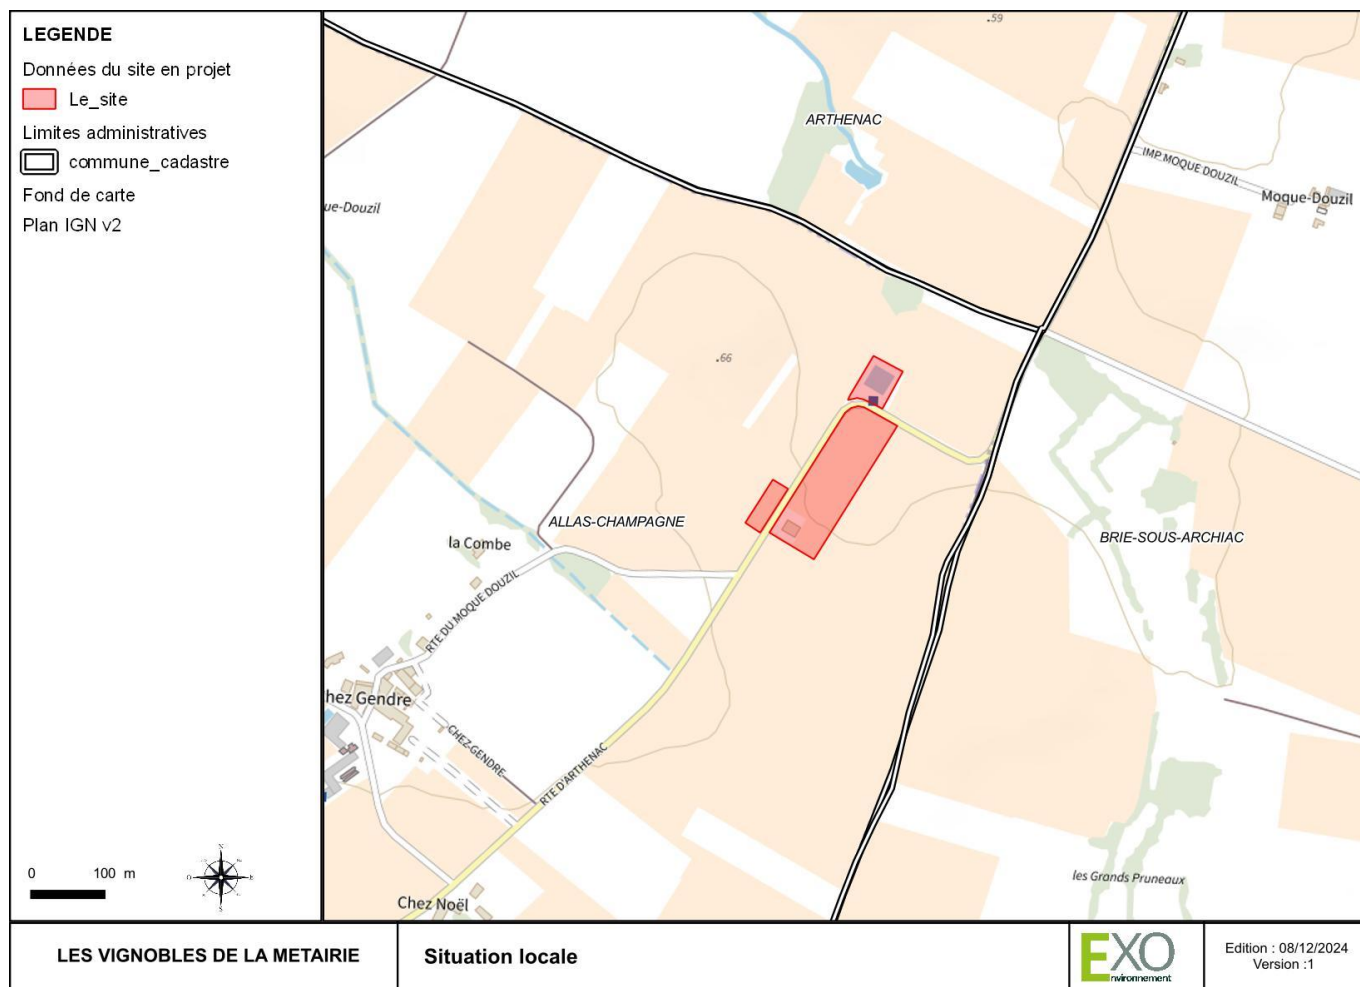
LEGENDE

Données du site en projet

Le_site

Limites administratives

commune_cadastre

Fond de carte

Plan IGN v2

0 100 m

.59

ARTHENAC

IMP MOQUE DOUZIL

Moque-Douzil

ue-Douzil

.66

ALLAS-CHAMPAGNE

la Combe

RTE DU MOQUE DOUZIL

BRIE-SOUS-ARCHIAC

hez Gendre

CHEZ GENDRE

RTE D'ARTHENAC

les Grands Pruneaux

Chez Noël

LES VIGNOBLES DE LA METAIRIE

Situation locale

EXO Environnement

Edition : 08/12/2024
Version :1